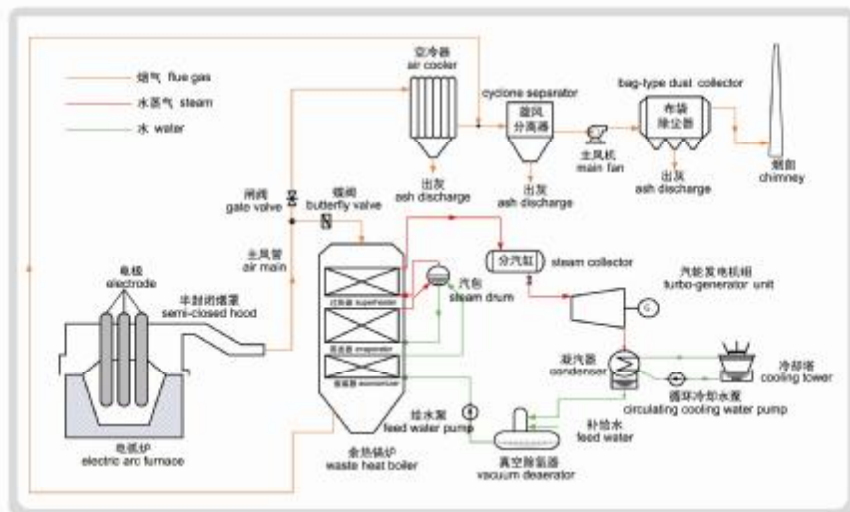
烟气 flue gas
水蒸气 steam
水 water

空冷器
air cooler

cyclone separator
旋风
分离器

bag-type dust collector
布袋
除尘器

主风机
main fan

出灰
ash discharge

出灰
ash discharge

出灰
ash discharge

烟囱
chimney

闸阀
gate valve

蝶阀
butterfly valve

主风管
air main

电极
electrode

半封闭烟罩
semi-closed hood

分汽缸
steam collector

汽包
steam drum

过热器 superheater
蒸发器 evaporator
省煤器 economizer

汽轮发电机组
turbo-generator unit

G

凝汽器
condenser

冷却塔
cooling tower

循环冷却水泵
circulating cooling water pump

给水泵
feed water pump

补给水
feed water

电弧炉
electric arc furnace

余热锅炉
waste heat boiler

真空除氧器
vacuum deaerator